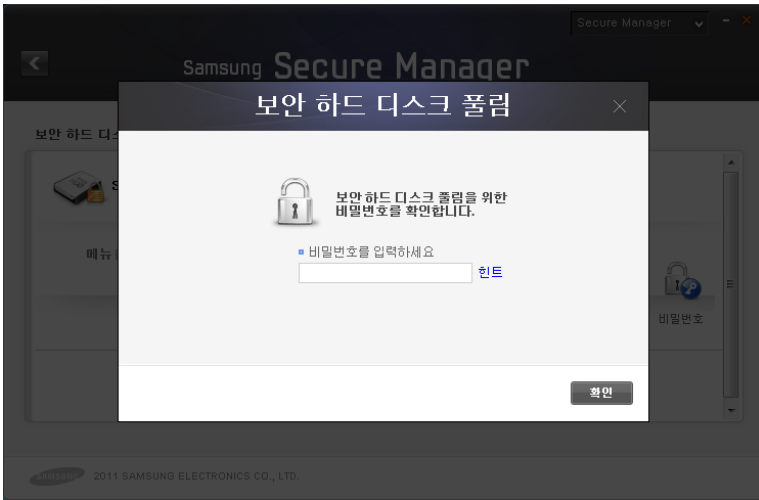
Secure Manager

Samsung Secure Manager

보안 하드 디스

S

메뉴

보안 하드 디스크 풀림

보안 하드 디스크 풀림을 위한 비밀번호를 확인합니다.

비밀번호를 입력하세요

힌트

비밀번호

확인

SAMSUNG 2011 SAMSUNG ELECTRONICS CO., LTD.